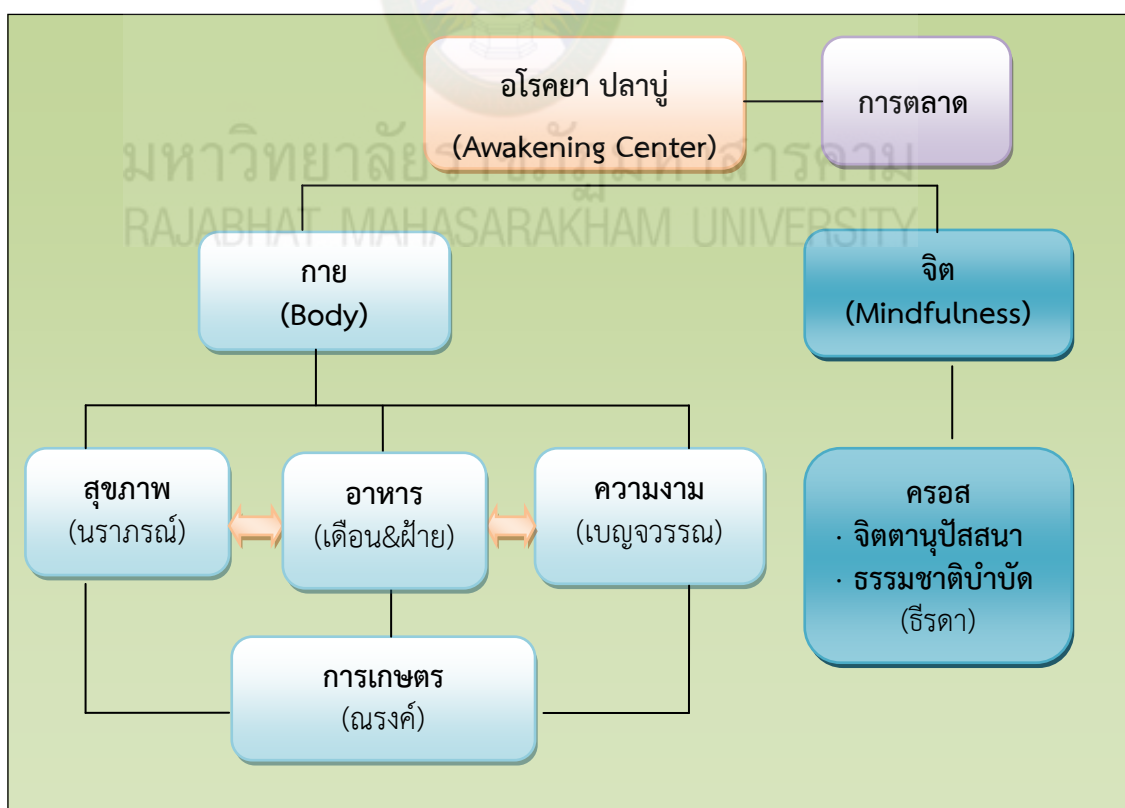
มหาวิทยาลัยราชภัฏมหาสารคาม
RAJABHAT MAHASARAKHAM UNIVERSITY

อโรคยา ปลาบู่
(Awakening Center)

การตลาด

กาย
(Body)

จิต
(Mindfulness)

สุขภาพ
(นราภรณ์)

อาหาร
(เดือน&ฝ้าย)

ความงาม
(เบญจวรรณ)

ครอส
· จิตตานุปัสสนา
· ธรรมชาติบำบัด
(ธีรดา)

การเกษตร
(ณรงค์)